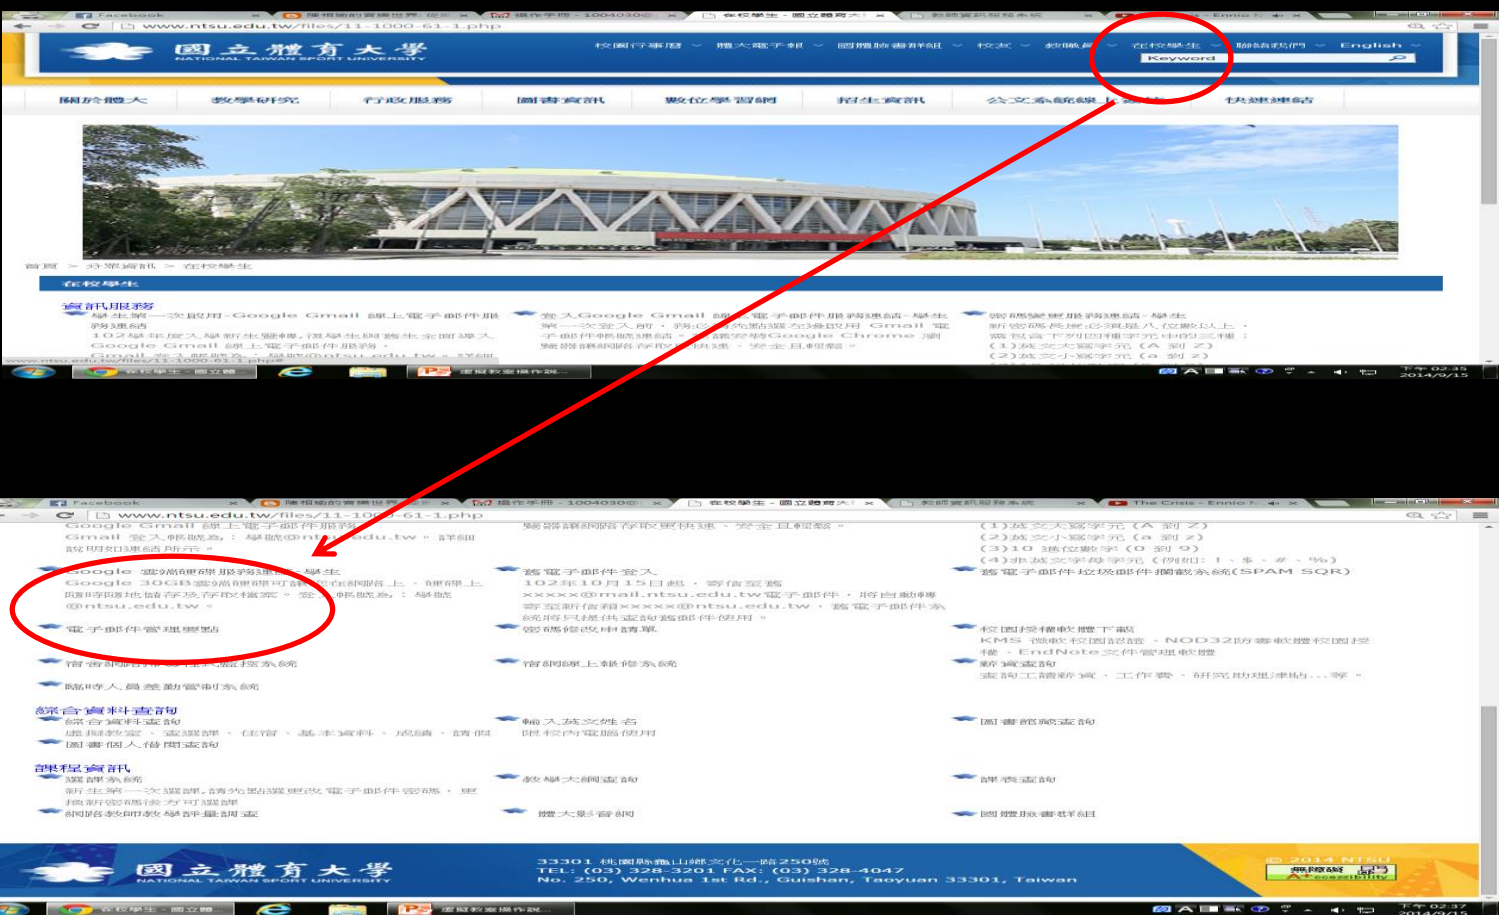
Facebook | 陳根細的實播世界 | 操作手冊 - 1004030 | 在校學生 - 國立體育大 | 教師資訊服務系統
www.ntsu.edu.tw/files/11-1000-61-1.php

國立體育大學
NATIONAL TAIWAN SPORT UNIVERSITY

校園行事曆 | 體大電子報 | 國體服務群組 | 校友 | 教職員 | 在校學生 | 聯絡我們 | English
Keyword

關於體大 | 教學研究 | 行政服務 | 圖書資訊 | 數位學習網 | 招生資訊 | 公文系統線上簽核 | 快速連結

首頁 > 分眾資訊 > 在校學生

在校學生

資訊服務

學生第一次啟用-Google Gmail 線上電子郵件服務連結
102學年度入學新生變更,假學生與舊生全面導入Google Gmail 線上電子郵件服務,
Gmail 登入帳號為: 學號@ntsu.edu.tw。詳細說明如連結所示。

登入Google Gmail 線上電子郵件服務連結-學生
第一次登入前,務必先點選左邊啟用 Gmail 電子郵件帳號連結,並請愛用Google Chrome 瀏覽器讓網路存取更快速、安全且穩定。

密碼變更服務連結-學生
新密碼長度必須超八位數以上,需包含下列四種字元中的三種:
(1)英文大寫字元 (A 到 Z)
(2)英文小寫字元 (a 到 z)
(3)10 進位數字 (0 到 9)
(4)非英文字母字元 (例如: ! 、 $ 、 # 、 %)

Google 雲端硬碟服務連結-學生
Google 30GB雲端硬碟可讓您在網路上,隨時隨地儲存及存取檔案。登入帳號為:學號@ntsu.edu.tw。

舊電子郵件登入
102年10月15日起,寄信至舊xxxxx@mail.ntsu.edu.tw電子郵件,將自動轉寄至新信箱xxxxx@ntsu.edu.tw,舊電子郵件系統將只提供查詢舊郵件使用。

舊電子郵件垃圾郵件攔截系統(SPAM SQR)

電子郵件管理要點

密碼修改申請單

校園授權軟體下載
KMS 微軟校園認證、NOD32防毒軟體校園授權、EndNote文件管理軟體

宿舍網路申請及監控系統

宿網線上報修系統

薪資查詢
查詢工讀薪資、工作費、研究助理津貼...等。

臨時人員差勤管制系統

綜合資料查詢
綜合資料查詢
處理教室、選課課、住宿、基本資料、成績、請假
圖書個人借閱查詢

輸入英文姓名
限校內電腦使用

圖書館館藏查詢

課程資訊
選課系統
新生第一次選課,請先點選更改電子郵件密碼,更換新密碼後方可選課

教學大綱查詢

課表查詢

網路教師教學評量調查

體大影音網

國體服務群組

國立體育大學
NATIONAL TAIWAN SPORT UNIVERSITY
33301 桃園縣龜山鄉文化一路250號
TEL: (03) 328-3201 FAX: (03) 328-4047
No. 250, Wenhua 1st Rd., Guishan, Taoyuan 33301, Taiwan
© 2014 NTSU
無障礙 A+ accessibility

在校學生 - 國立體 | 查詢教案操作說...
下午 02:35 2014/9/15
下午 02:37 2014/9/15